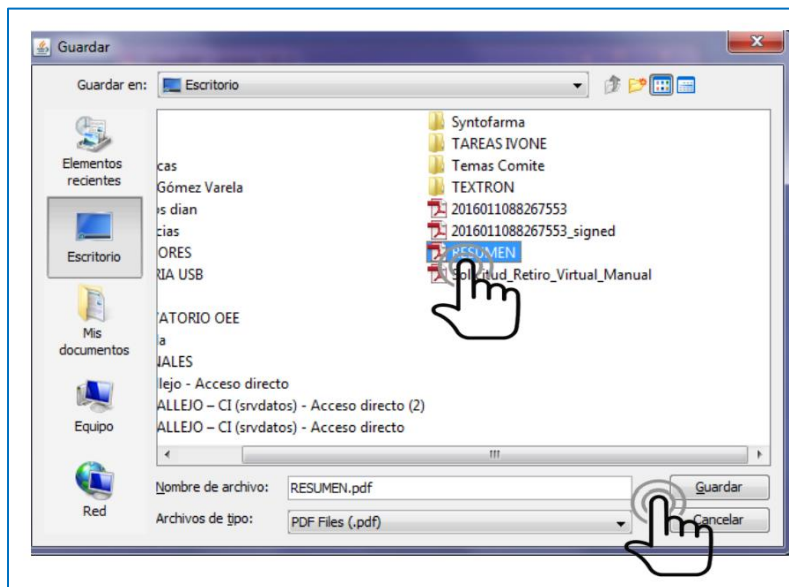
Guardar

Guardar en: Escritorio

Elementos recientes

Escritorio

Mis documentos

Equipo

Red

cas
Gómez Varela
s dian
cias
ORES
IA USB
ATORIO OEE
a
ALES
llejo - Acceso directo
ALLEJO – CI (srvdatos) - Acceso directo (2)
ALLEJO – CI (srvdatos) - Acceso directo

Syntofarma
TAREAS IVONE
Temas Comite
TEXTRON
2016011088267553
2016011088267553_signed
RESUMEN
Sol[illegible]tud_Retiro_Virtual_Manual

Nombre de archivo: RESUMEN.pdf

Archivos de tipo: PDF Files (.pdf)

Guardar

Cancelar